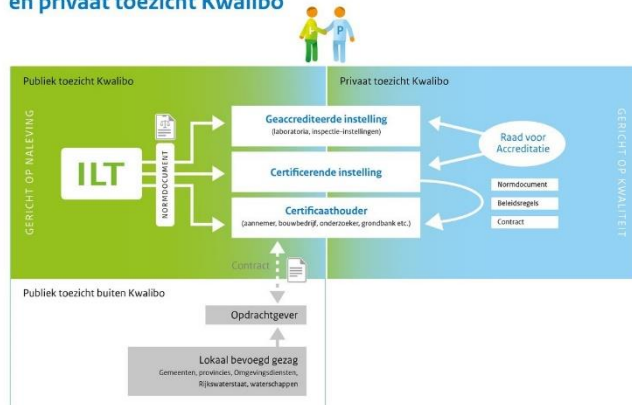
en privaat toezicht Kwalibo

P

Publiek toezicht Kwalibo

Privaat toezicht Kwalibo

GERICHT OP NALEVING

ILT

NORMDOCUMENT

Geaccrediteerde instelling
(laboratoria, inspectie-instellingen)

Certificerende instelling

Certificaathouder
(aannemer, bouwbedrijf, onderzoeker, grondbank etc.)

Raad voor Accreditatie

Normdocument

Beleidsregels

Contract

GERICHT OP KWALITEIT

Contract

Publiek toezicht buiten Kwalibo

Opdrachtgever

Lokaal bevoegd gezag
Gemeenten, provincies, Omgevingsdiensten, Rijkswaterstaat, waterschappen